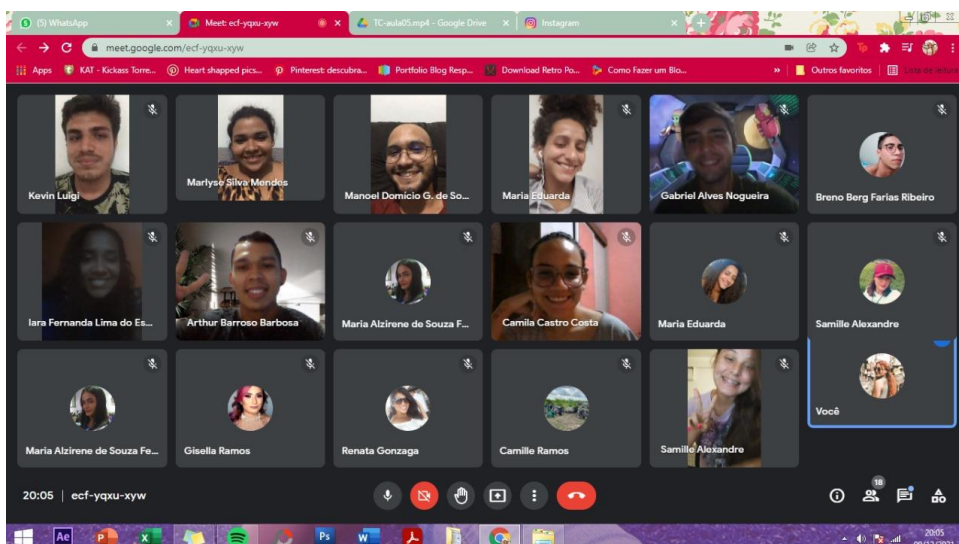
(5) WhatsApp
Meet: ecf-yqxu-xyw
TC-aula05.mp4 - Google Drive
Instagram
meet.google.com/ecf-yqxu-xyw
Apps
KAT - Kickass Torre...
Heart shapped pics...
Pinterest: descubra...
Portfolio Blog Resp...
Download Retro Po...
Como Fazer um Blo...
Outros favoritos
Lista de leitura

Kevin Luigi
Marlyse Silva Mendes
Manoel Domício G. de So...
Maria Eduarda
Gabriel Alves Nogueira
Breno Berg Farias Ribeiro
Iara Fernanda Lima do Es...
Arthur Barroso Barbosa
Maria Alzirene de Souza F...
Camila Castro Costa
Maria Eduarda
Samille Alexandre
Maria Alzirene de Souza Fe...
Gisella Ramos
Renata Gonzaga
Camille Ramos
Samille Alexandre
Você

20:05 | ecf-yqxu-xyw
18
20:05